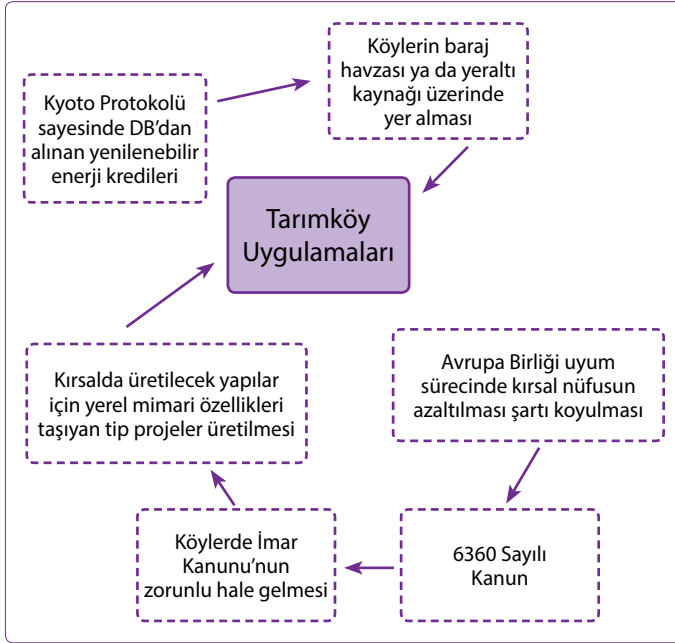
Kyoto Protokolü sayesinde DB'dan alınan yenilenebilir enerji kredileri

Köylerin baraj havzası ya da yeraltı kaynağı üzerinde yer alması

Tarımköy Uygulamaları

Kırsalda üretilecek yapılar için yerel mimari özellikleri taşıyan tip projeler üretilmesi

Avrupa Birliği uyum sürecinde kırsal nüfusun azaltılması şartı koyulması

Köylerde İmar Kanunu'nun zorunlu hale gelmesi

6360 Sayılı Kanun